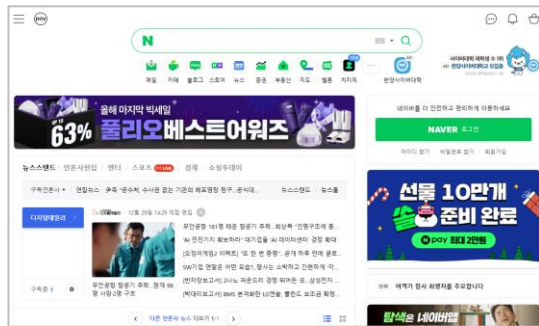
N

메일 카페 블로그 스토어 뉴스 증권 부동산 지도 웹툰 치지직 한양사이버대학

사이버대학교 재학생 수 1위 한양사이버대학교 모집중

올해 마지막 빅세일
UP TO 63% 풀리오 베스트어워즈

네이버를 더 안전하고 편리하게 이용하세요
NAVER 로그인
아이디 찾기 비밀번호 찾기 회원가입

뉴스스탠드 언론사편집 엔터 스포츠 경제 쇼핑투데이

구독언론사 연합뉴스 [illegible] 뉴스스탠드 뉴스홈

디지털타임스
12월 29일 14:29 직접 편집
무안공항 181명 태운 항공기 추락...최상목 "인명구조에 총력"
'AI 전환기지 확보하라' 대기업들 AI 데이터센터 경쟁 확대
[오창어게인2 이벡트] '도 안 번 중흥'...공개 해 한계 돌파
SW기업 연말은 어떤 모습?...정시는 소비하고 간편하게 ·거...
[현지탐보고서] 2나노 파운드리 경쟁 뛰어든 中...삼성전자 ...
[복대리보고서] BMS 본격화한 LG엔솔, 불만드 포트를 통한
무안공항 항공기 추락, 정책 98명 사망2명 구조

구독중 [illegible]

다른 언론사 뉴스 더보기 1/1

선물 10만개
쏠 준비 완료
pay 최대 2만원

이벤트 한시 회원자를 추모합니다

탐색은 네이버앱